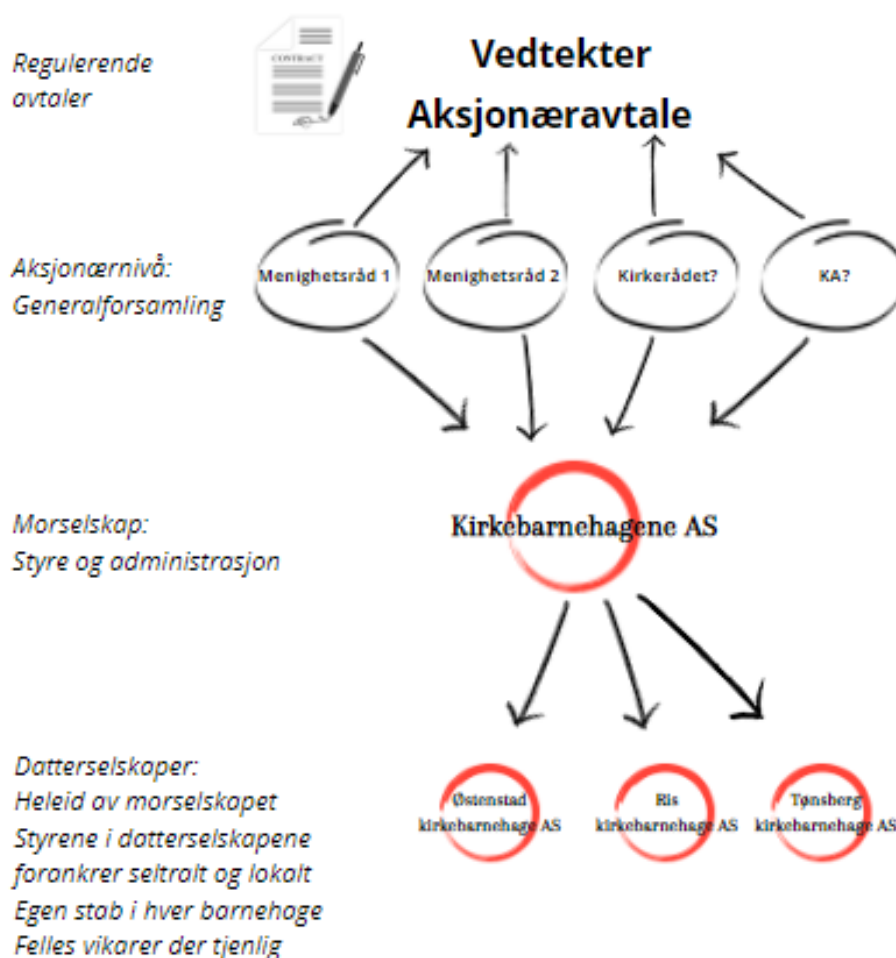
Regulerende avtaler

CONTRACT

Vedtekter
Aksjonæravtale

Aksjonærnivå:
Generalforsamling

Menighetsråd 1

Menighetsråd 2

Kirkerådet?

KA?

Morselskap:
Styre og administrasjon

Kirkebarnehagene AS

Datterselskaper:
Heleid av morselskapet
Styrene i datterselskapene forankrer seltralt og lokalt
Egen stab i hver barnehage
Felles vikarer der tjenlig

Østenstad kirkebarnehage AS

Ris kirkebarnehage AS

Tønsberg kirkebarnehage AS